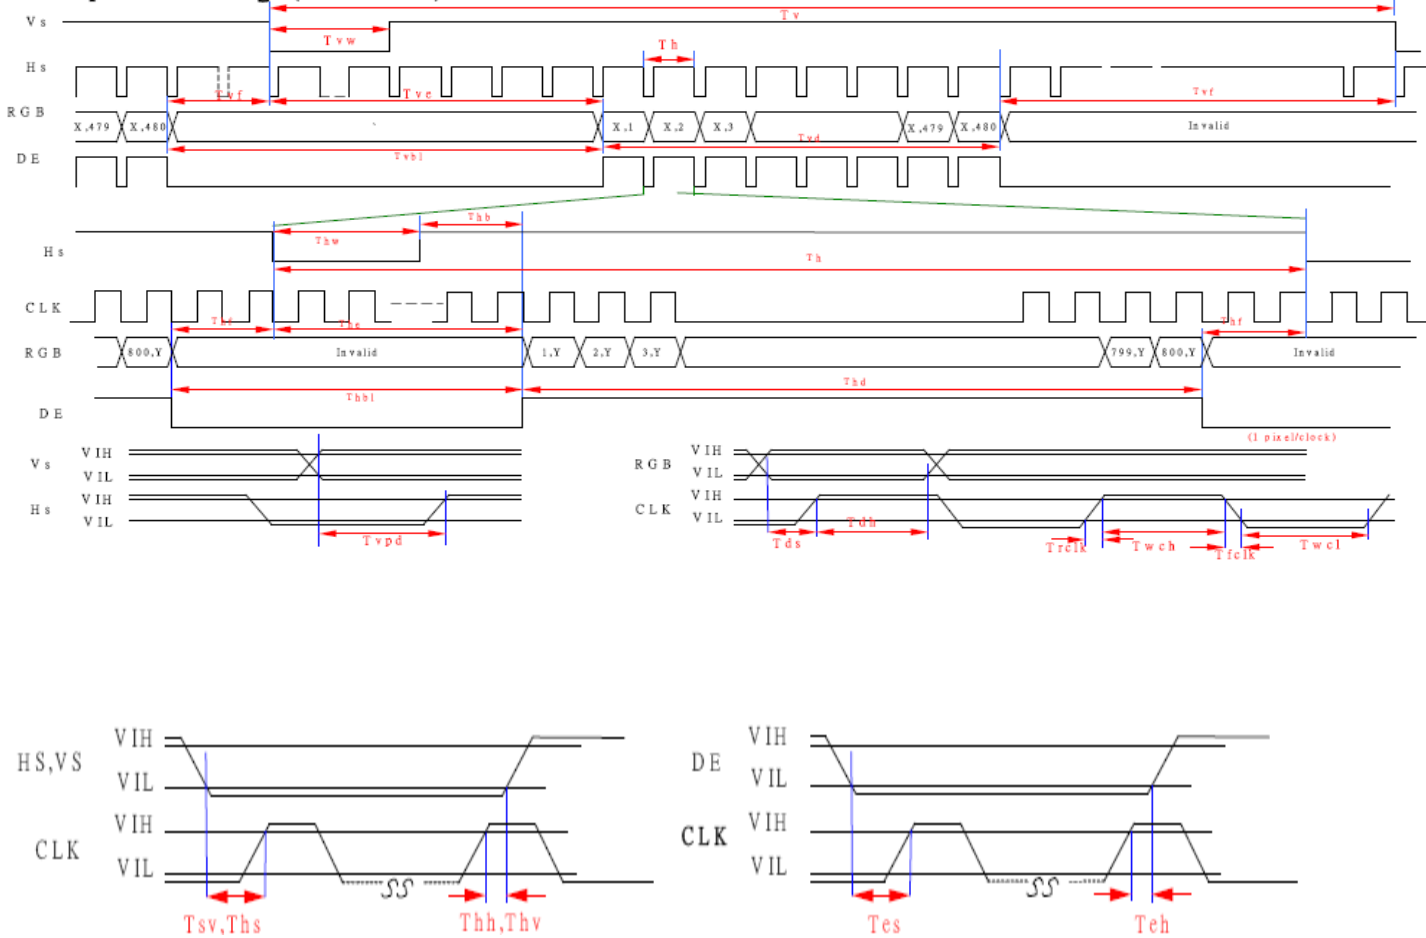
Vs
Tv
Tvw
Th
Hs
Tvf
Tve
Tvf
RGB
X,479
X,480
X,1
X,2
X,3
X,479
X,480
Invalid
Tvd
DE
Tvbl
Thb
Hs
Thw
Th
CLK
Thf
The
Thf
RGB
800,Y
Invalid
1,Y
2,Y
3,Y
799,Y
800,Y
Invalid
Thd
DE
Thbl
(1 pixel/clock)
Vs
VIH
VIL
Hs
VIH
VIL
Tvpd
RGB
VIH
VIL
CLK
VIH
VIL
Tds
Tdh
Trclk
Twch
Tfclk
Twcl
HS,VS
VIH
VIL
CLK
VIH
VIL
Tsv,Ths
Thh,Thv
DE
VIH
VIL
CLK
VIH
VIL
Tes
Teh